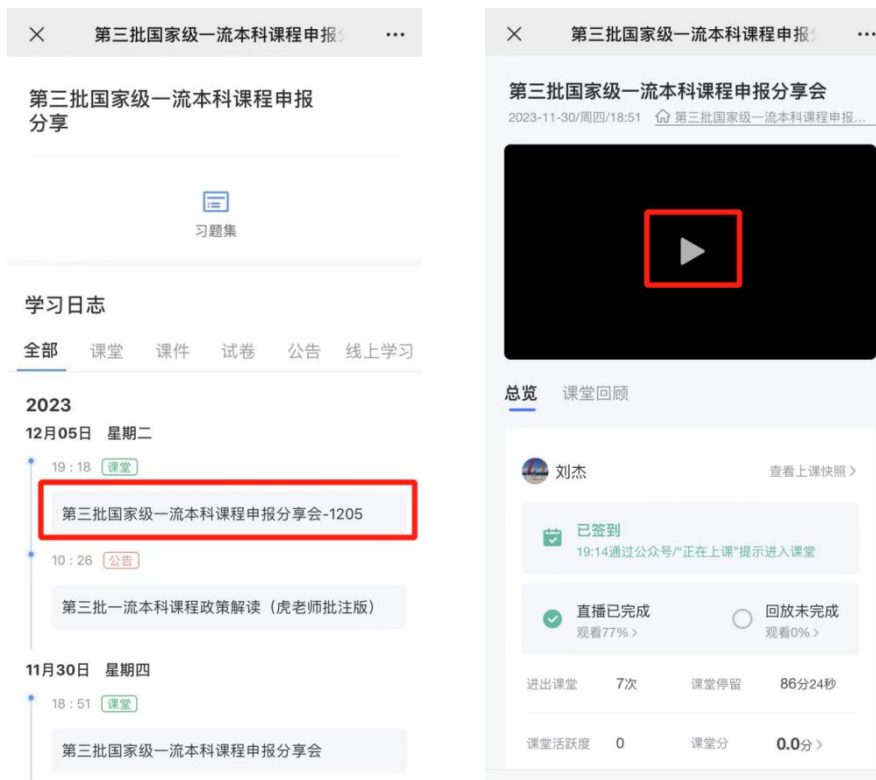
× 第三批国家级一流本科课程申报 ···

第三批国家级一流本科课程申报分享

习题集

学习日志

全部 课堂 课件 试卷 公告 线上学习

2023

12月05日 星期二

19:18 课堂

第三批国家级一流本科课程申报分享会-1205

10:26 公告

第三批一流本科课程政策解读（虎老师批注版）

11月30日 星期四

18:51 课堂

第三批国家级一流本科课程申报分享会

× 第三批国家级一流本科课程申报 ···

第三批国家级一流本科课程申报分享会

2023-11-30/周四/18:51 第三批国家级一流本科课程申报...

总览 课堂回顾

刘杰 查看上课快照 >

已签到

19:14通过公众号"正在上课"提示进入课堂

直播已完成 观看77% >

回放未完成 观看0% >

进出课堂 7次 课堂停留 86分24秒

课堂活跃度 0 课堂分 0.0分 >